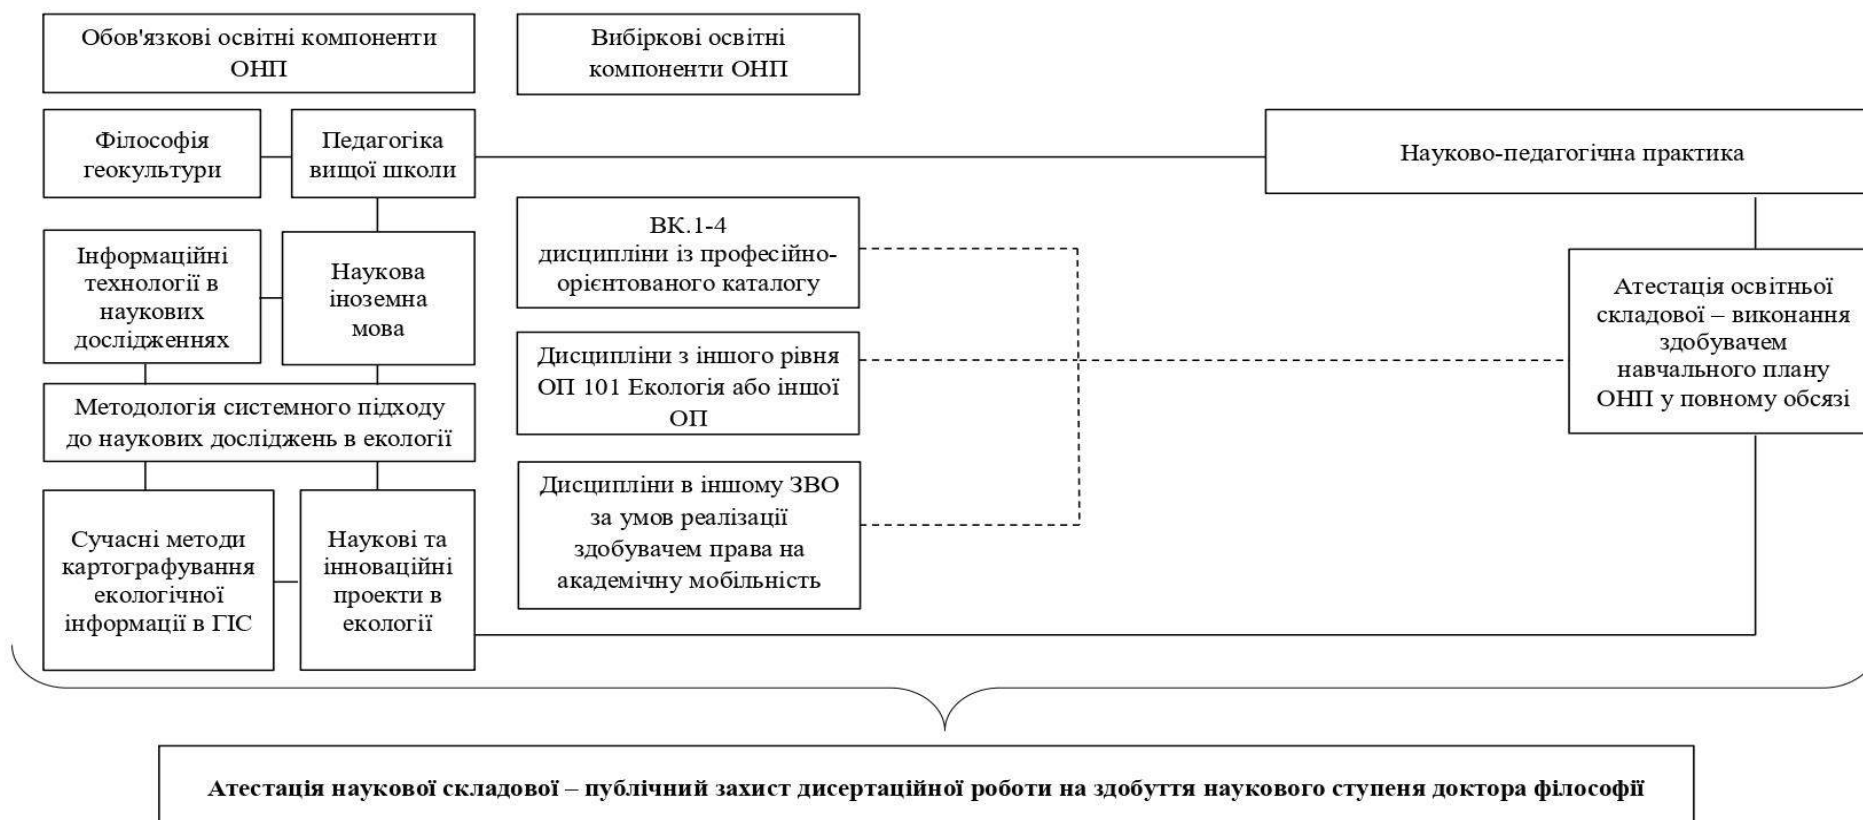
Обов'язкові освітні компоненти ОНП

Вибіркові освітні компоненти ОНП

Філософія геокультури

Педагогіка вищої школи

Науково-педагогічна практика

ВК.1-4 дисципліни із професійно-орієнтованого каталогу

Інформаційні технології в наукових дослідженнях

Наукова іноземна мова

Атестація освітньої складової – виконання здобувачем навчального плану ОНП у повному обсязі

Дисципліни з іншого рівня ОП 101 Екологія або іншої ОП

Методологія системного підходу до наукових досліджень в екології

Дисципліни в іншому ЗВО за умов реалізації здобувачем права на академічну мобільність

Сучасні методи картографування екологічної інформації в ГІС

Наукові та інноваційні проекти в екології

Атестація наукової складової – публічний захист дисертаційної роботи на здобуття наукового ступеня доктора філософії